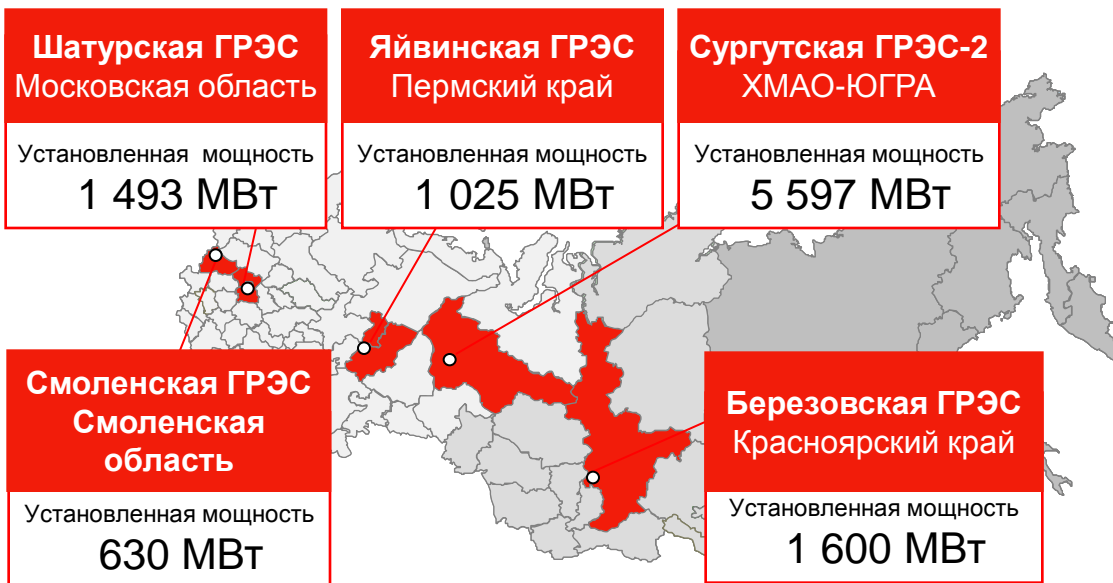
Шатурская ГРЭС
Московская область

Установленная мощность
1 493 МВт

Яйвинская ГРЭС
Пермский край

Установленная мощность
1 025 МВт

Сургутская ГРЭС-2
ХМАО-ЮГРА

Установленная мощность
5 597 МВт

Смоленская ГРЭС
Смоленская область

Установленная мощность
630 МВт

Березовская ГРЭС
Красноярский край

Установленная мощность
1 600 МВт